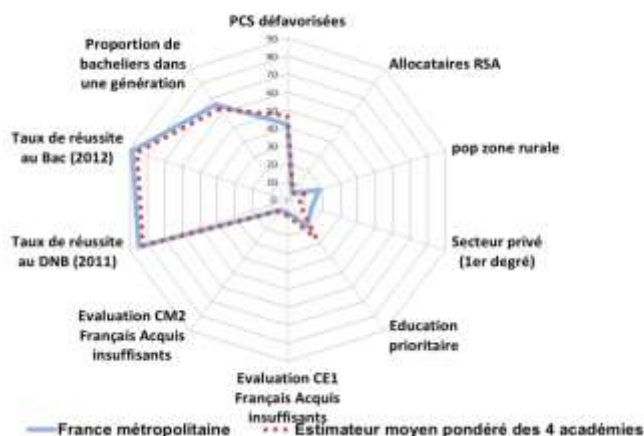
PCS défavorisées

90
80
70
60
50
40
30
20
10
0

Allocataires RSA

pop zone rurale

Secteur privé (1er degré)

Education prioritaire

Evaluation CE1 Français Acquis insuffisants

Evaluation CM2 Français Acquis insuffisants

Taux de réussite au DNB (2011)

Taux de réussite au Bac (2012)

Proportion de bacheliers dans une génération

France métropolitaine

Estimateur moyen pondéré des 4 académies